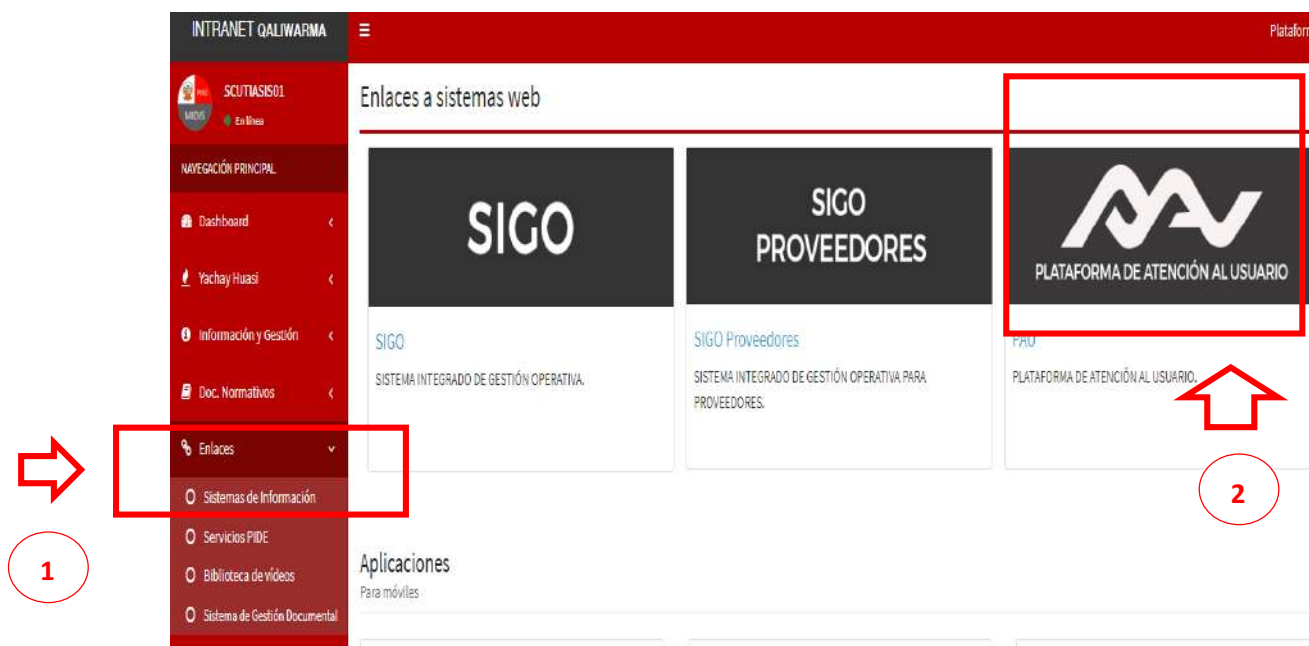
INTRANET QALIWARMA

Plataform

SCUTIASIS01
En línea

NAVEGACIÓN PRINCIPAL

Dashboard

Yachay Huasi

Información y Gestión

Doc. Normativos

Enlaces

Sistemas de Información

Servicios PIDE

Biblioteca de vídeos

Sistema de Gestión Documental

1

Enlaces a sistemas web

SIGO

SIGO

SISTEMA INTEGRADO DE GESTIÓN OPERATIVA.

SIGO PROVEEDORES

SIGO Proveedores

SISTEMA INTEGRADO DE GESTIÓN OPERATIVA PARA PROVEEDORES.

PLATAFORMA DE ATENCIÓN AL USUARIO

PAU

PLATAFORMA DE ATENCIÓN AL USUARIO.

2

Aplicaciones
Para móviles